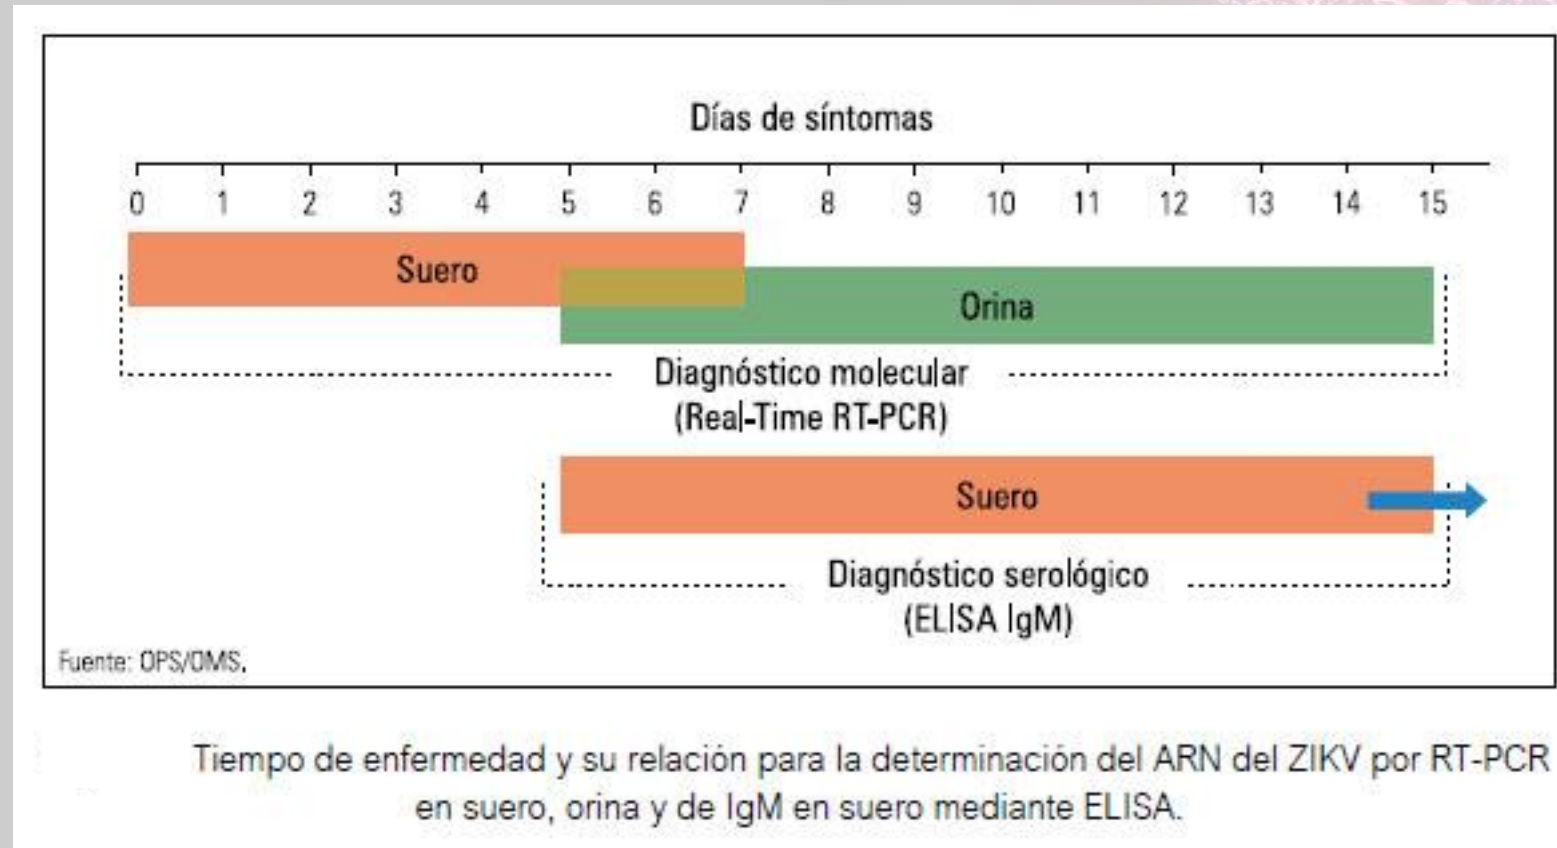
Días de síntomas

0 1 2 3 4 5 6 7 8 9 10 11 12 13 14 15

Suero

Orina

Diagnóstico molecular
(Real-Time RT-PCR)

Suero

Diagnóstico serológico
(ELISA IgM)

Fuente: OPS/OMS.

Tiempo de enfermedad y su relación para la determinación del ARN del ZIKV por RT-PCR en suero, orina y de IgM en suero mediante ELISA.